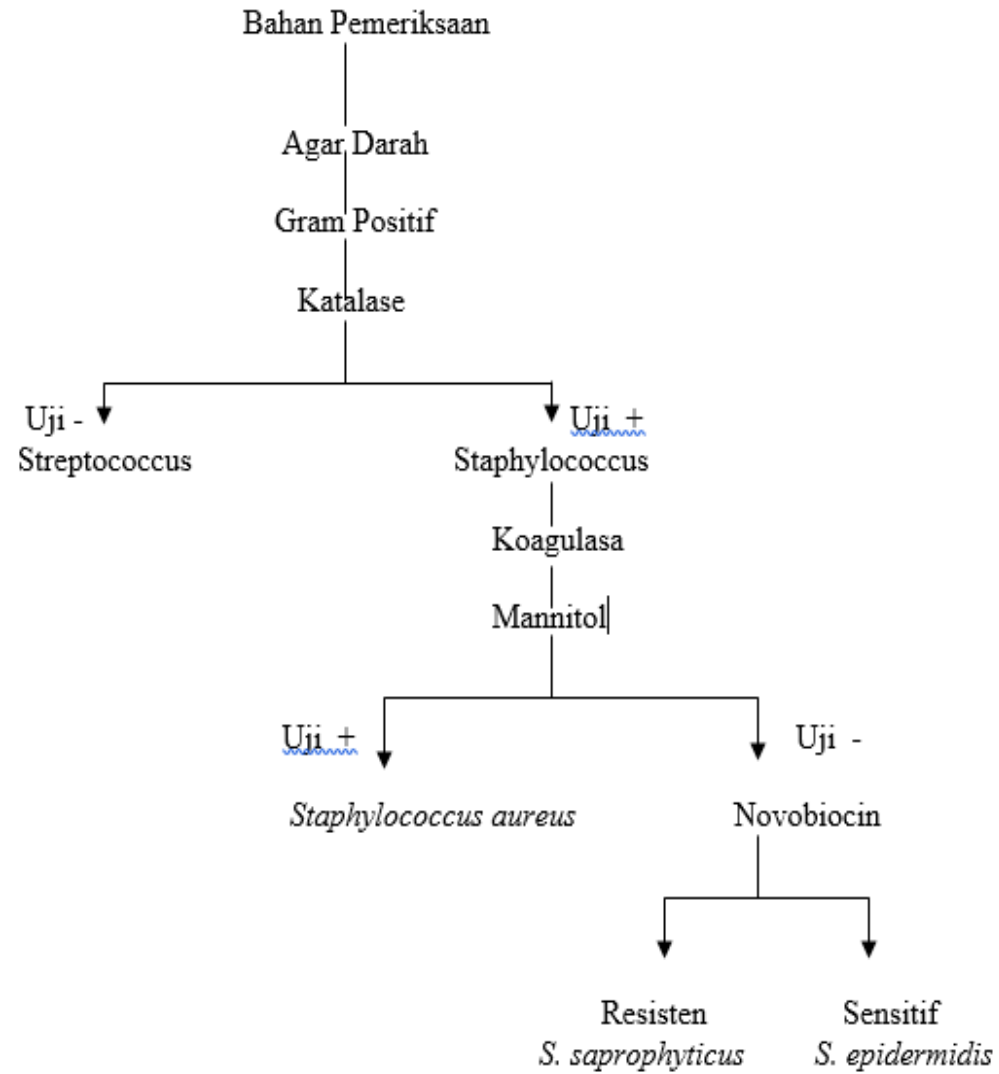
Bahan Pemeriksaan

Agar Darah

Gram Positif

Katalase

Uji -
Streptococcus

Uji +
Staphylococcus

Koagulasa

Mannitol

Uji +

Staphylococcus aureus

Uji -

Novobiocin

Resisten
S. saprophyticus

Sensitif
S. epidermidis